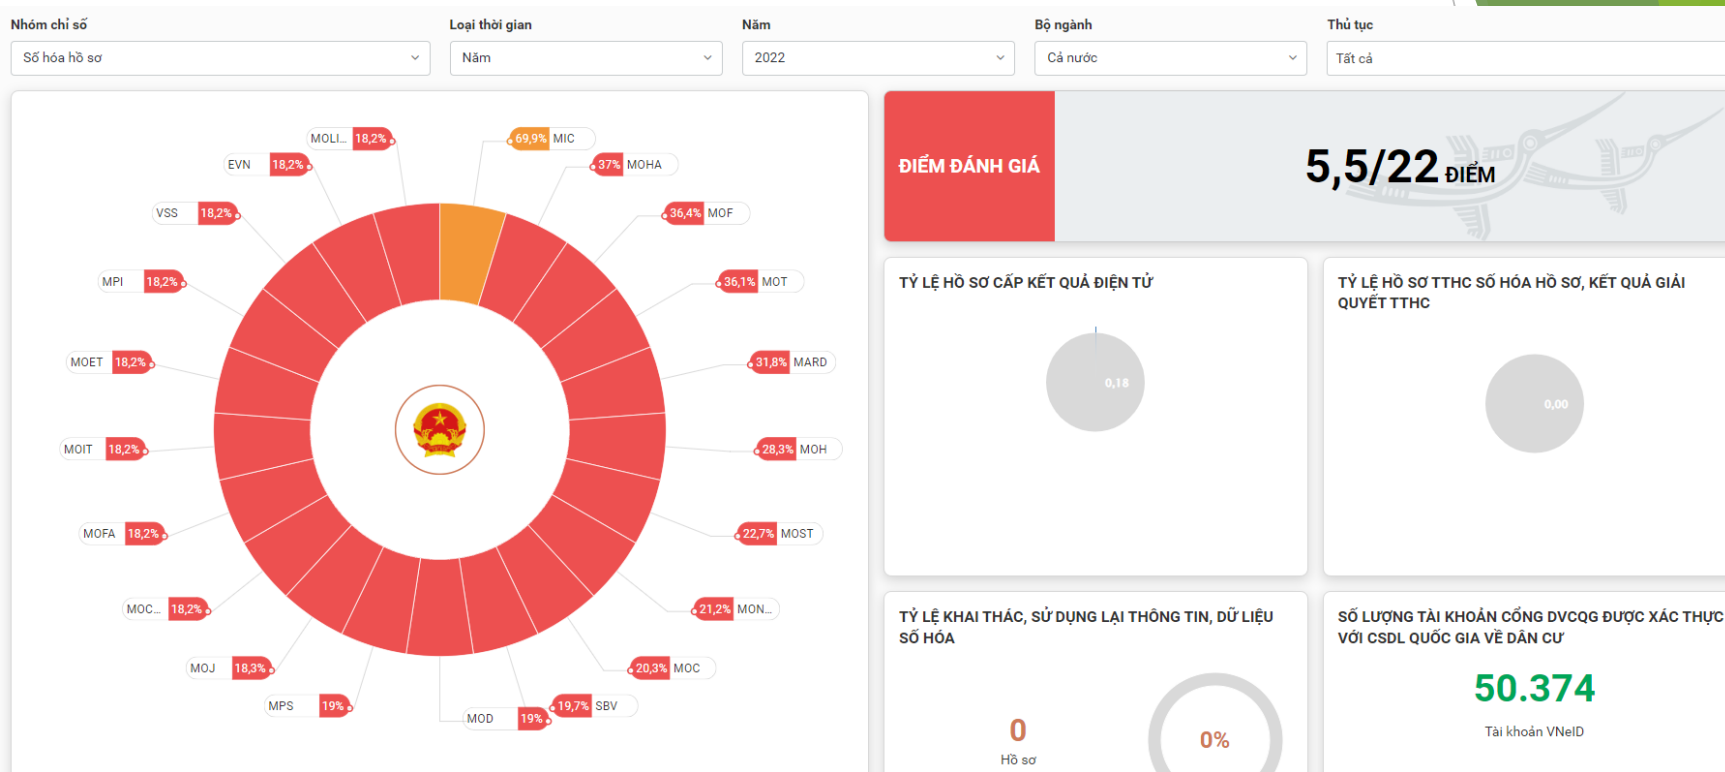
Nhóm chỉ số
Số hóa hồ sơ

Loại thời gian
Năm

Năm
2022

Bộ ngành
Cả nước

Thủ tục
Tất cả

MOLI... 18,2%
69,9% MIC
EVN 18,2%
37% MOHA
VSS 18,2%
36,4% MOF
MPI 18,2%
36,1% MOT
MOET 18,2%
31,8% MARD
MOIT 18,2%
28,3% MOH
MOFA 18,2%
22,7% MOST
MOC... 18,2%
21,2% MON...
MOJ 18,3%
20,3% MOC
MPS 19%
19,7% SBV
MOD 19%

ĐIỂM ĐÁNH GIÁ
5,5/22 ĐIỂM

TỶ LỆ HỒ SƠ CẤP KẾT QUẢ ĐIỆN TỬ
0,18

TỶ LỆ HỒ SƠ TTHC SỐ HÓA HỒ SƠ, KẾT QUẢ GIẢI QUYẾT TTHC
0,00

TỶ LỆ KHAI THÁC, SỬ DỤNG LẠI THÔNG TIN, DỮ LIỆU SỐ HÓA
0
Hồ sơ
0%

SỐ LƯỢNG TÀI KHOẢN CỔNG DVCQG ĐƯỢC XÁC THỰC VỚI CSDL QUỐC GIA VỀ DÂN CƯ
50.374
Tài khoản VNeID